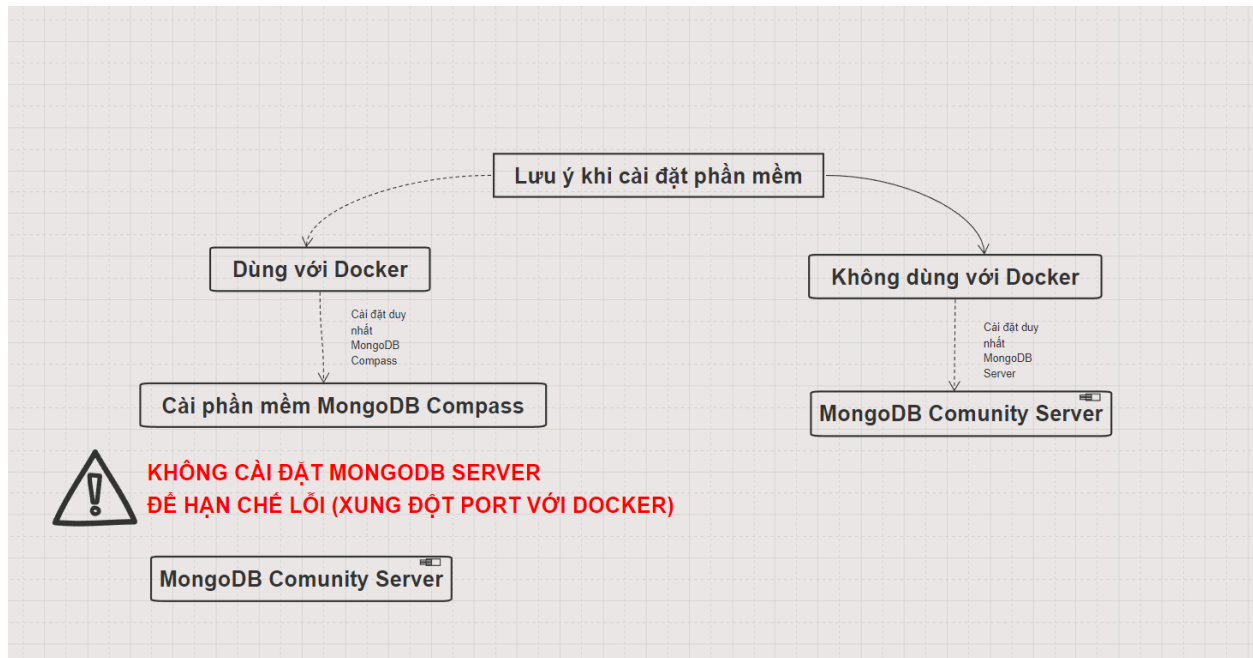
Lưu ý khi cài đặt phần mềm

Dùng với Docker

Cài đặt duy nhất MongoDB Compass

Cài phần mềm MongoDB Compass

Không dùng với Docker

Cài đặt duy nhất MongoDB Server

MongoDB Comunity Server

KHÔNG CÀI ĐẶT MONGODB SERVER
ĐỂ HẠN CHẾ LỖI (XUNG ĐỘT PORT VỚI DOCKER)

MongoDB Comunity Server